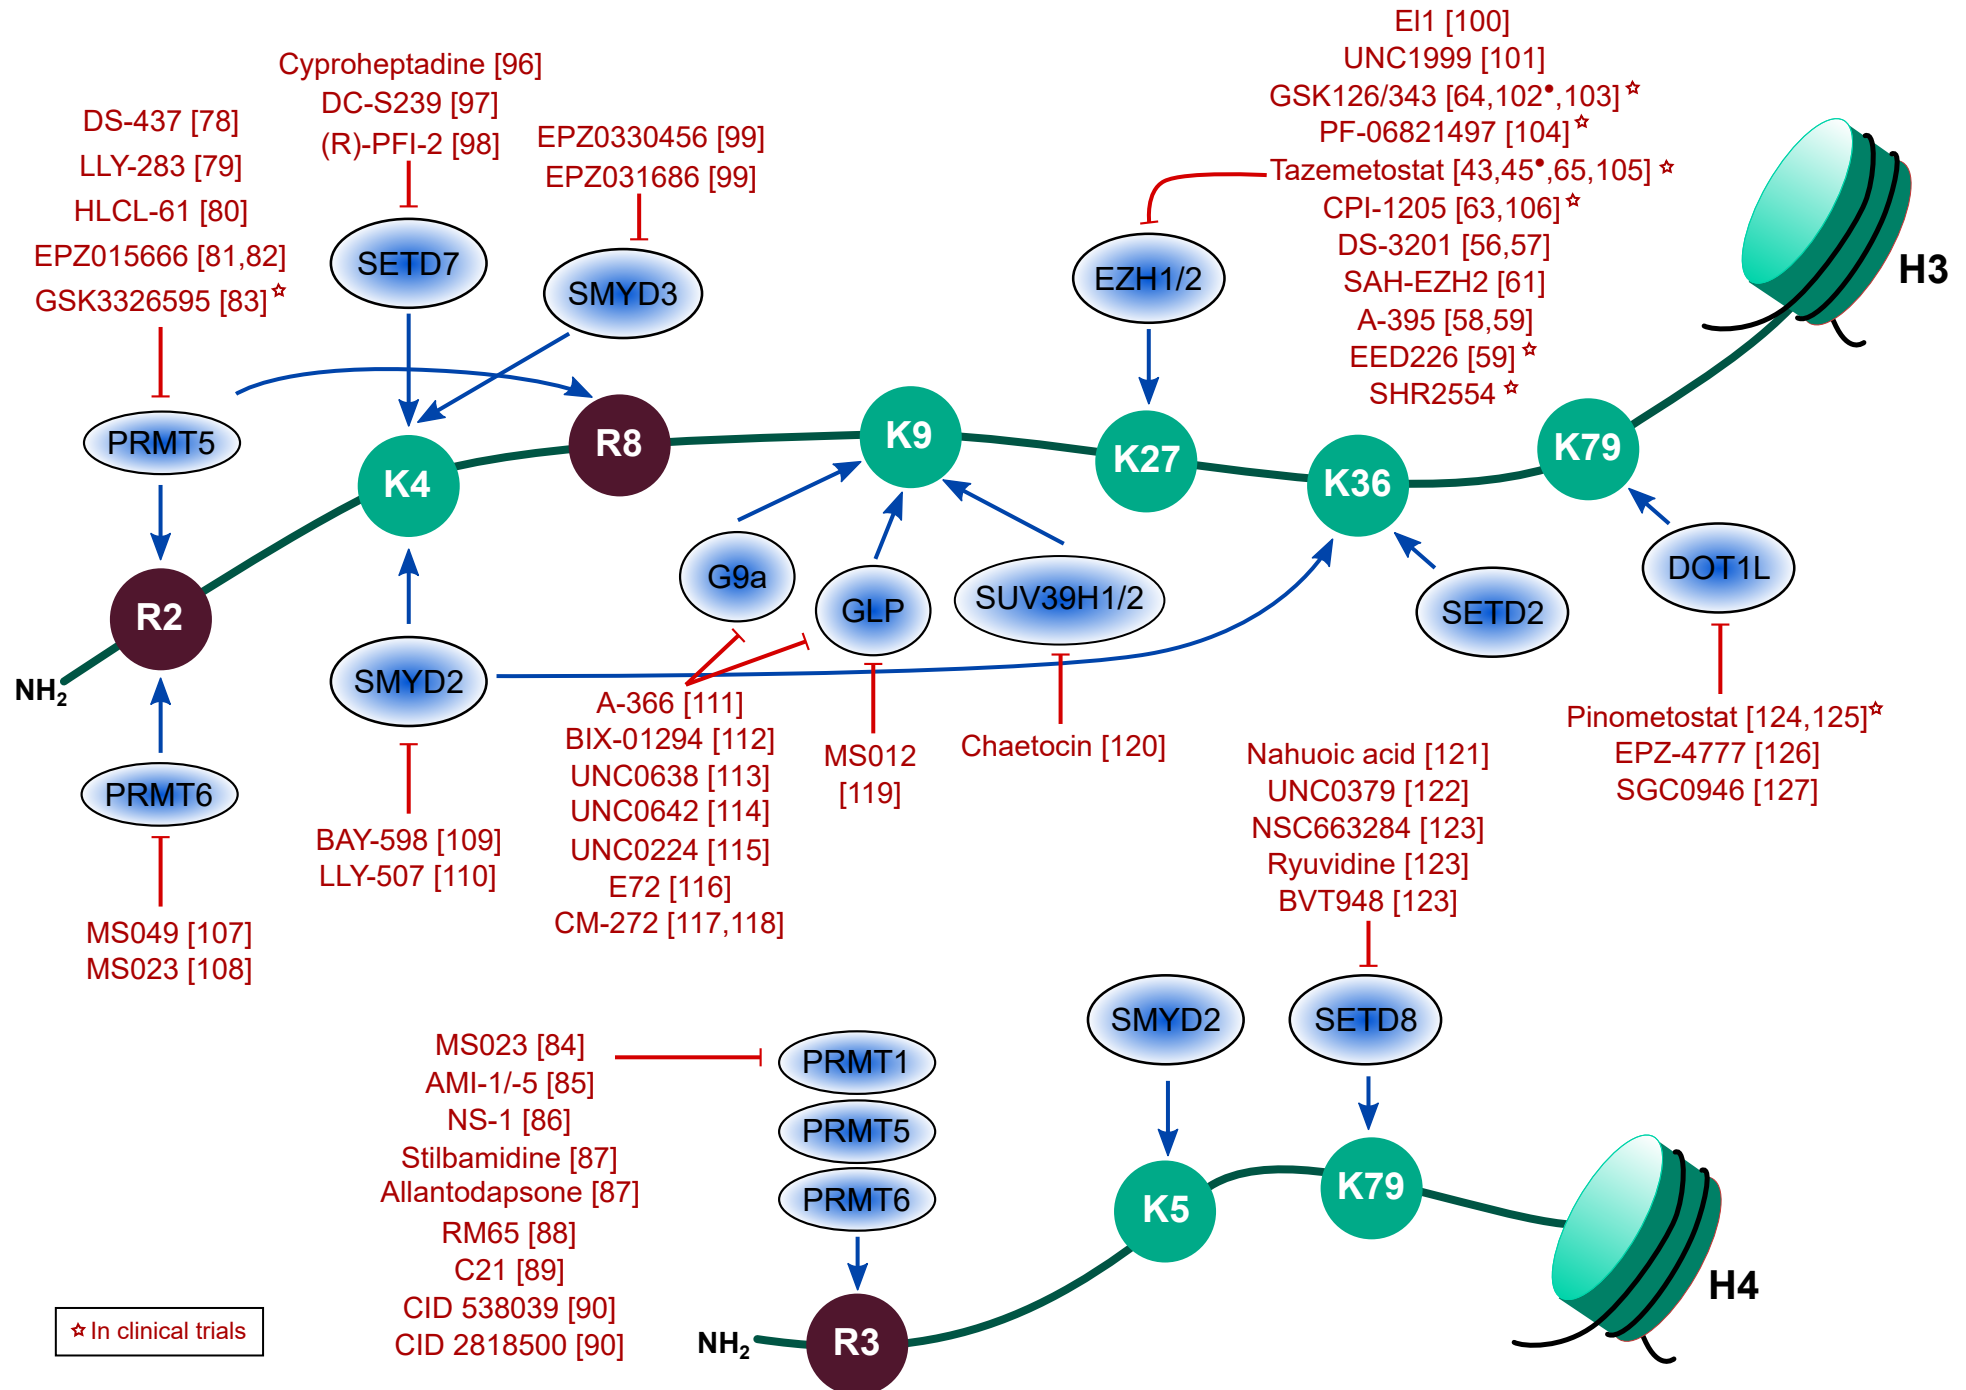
DS-437 [78]
LLY-283 [79]
HLCL-61 [80]
EPZ015666 [81,82]
GSK3326595 [83]☆

Cyproheptadine [96]
DC-S239 [97]
(R)-PFI-2 [98]

EPZ0330456 [99]
EPZ031686 [99]

EI1 [100]
UNC1999 [101]
GSK126/343 [64,102•,103]☆
PF-06821497 [104]☆
Tazemetostat [43,45•,65,105]☆
CPI-1205 [63,106]☆
DS-3201 [56,57]
SAH-EZH2 [61]
A-395 [58,59]
EED226 [59]☆
SHR2554☆

SETD7
SMYD3
EZH1/2
H3
PRMT5
R8
K9
K27
K36
K79
K4
R2
G9a
GLP
SUV39H1/2
SETD2
DOT1L
NH$_2$
SMYD2
PRMT6

A-366 [111]
BIX-01294 [112]
UNC0638 [113]
UNC0642 [114]
UNC0224 [115]
E72 [116]
CM-272 [117,118]

MS012 [119]

Chaetocin [120]

Pinometostat [124,125]☆
EPZ-4777 [126]
SGC0946 [127]

Nahuoic acid [121]
UNC0379 [122]
NSC663284 [123]
Ryuvidine [123]
BVT948 [123]

BAY-598 [109]
LLY-507 [110]

MS049 [107]
MS023 [108]

SMYD2
SETD8

MS023 [84]
AMI-1/-5 [85]
NS-1 [86]
Stilbamidine [87]
Allantodapsone [87]
RM65 [88]
C21 [89]
CID 538039 [90]
CID 2818500 [90]

PRMT1
PRMT5
PRMT6
K5
K79
H4
NH$_2$
R3

☆ In clinical trials